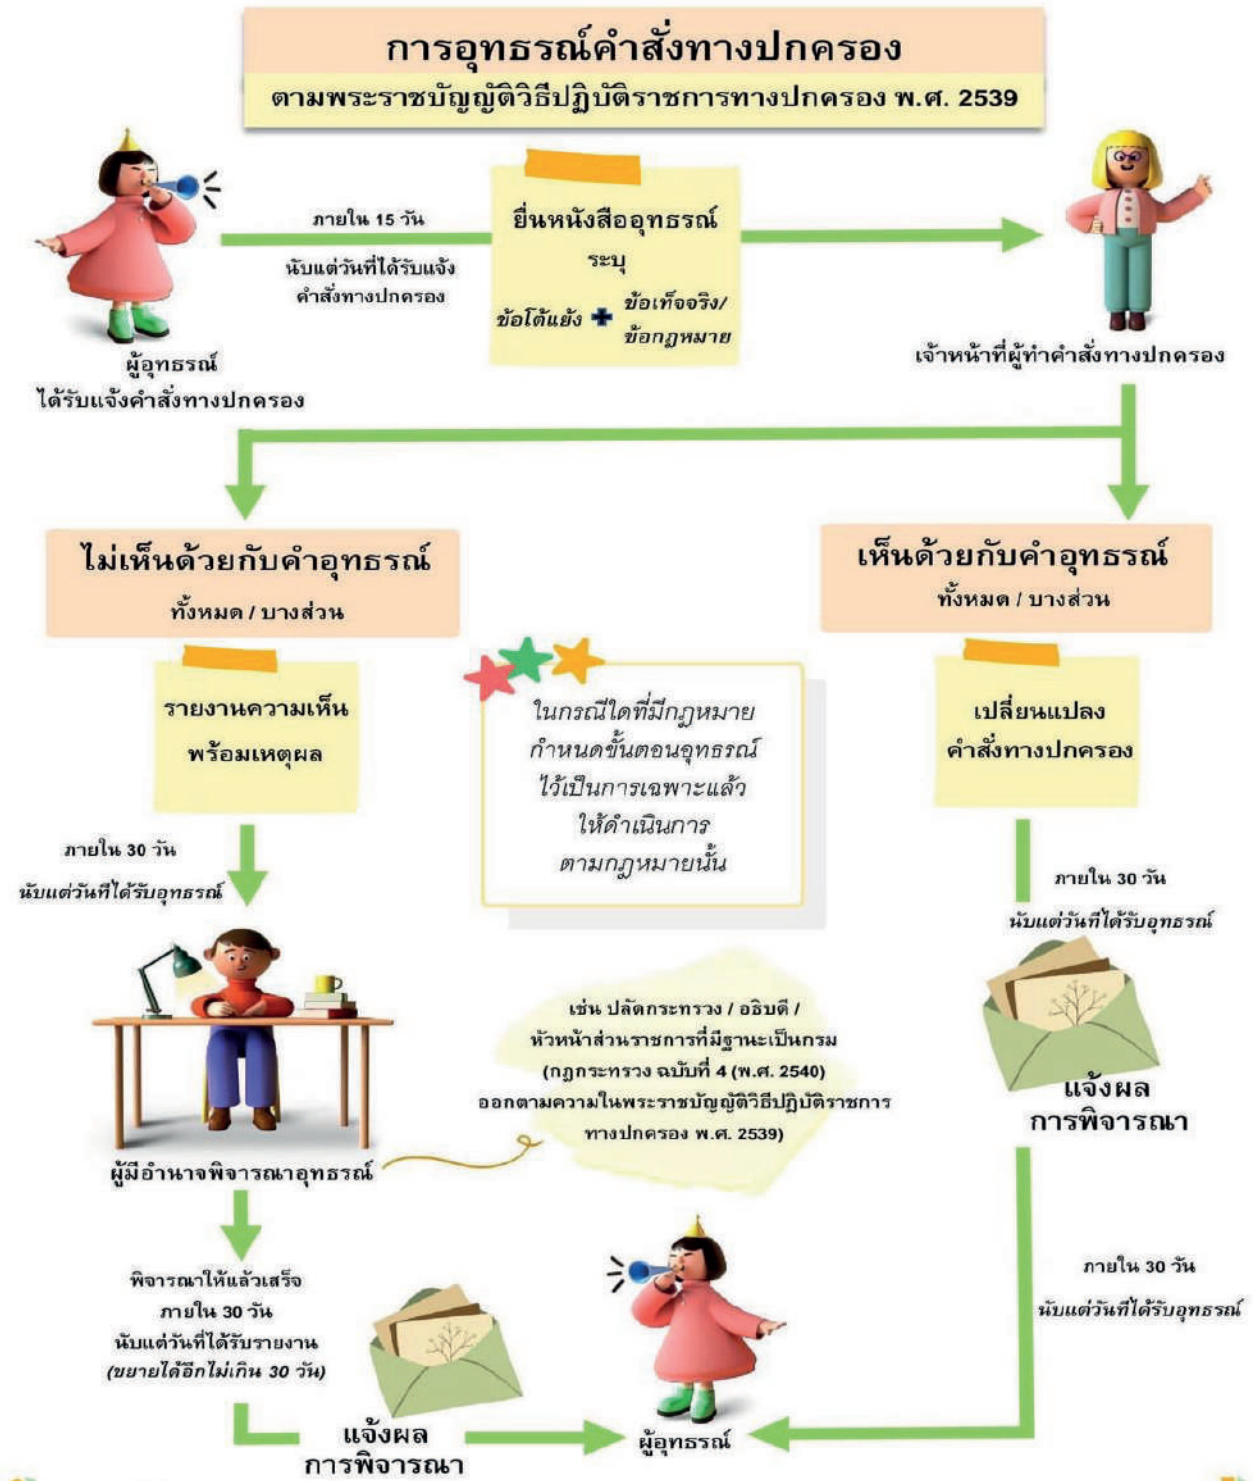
การอุทธรณ์คำสั่งทางปกครอง
ตามพระราชบัญญัติวิธีปฏิบัติราชการทางปกครอง พ.ศ. 2539

ภายใน 15 วัน
นับแต่วันที่ได้รับแจ้งคำสั่งทางปกครอง

ยื่นหนังสืออุทธรณ์
ระบุ
ข้อโต้แย้ง + ข้อเท็จจริง/ข้อกฎหมาย

ผู้อุทธรณ์
ได้รับแจ้งคำสั่งทางปกครอง

เจ้าหน้าที่ผู้ทำคำสั่งทางปกครอง

ไม่เห็นด้วยกับคำอุทธรณ์
ทั้งหมด / บางส่วน

เห็นด้วยกับคำอุทธรณ์
ทั้งหมด / บางส่วน

รายงานความเห็น
พร้อมเหตุผล

ในกรณีใดที่มีกฎหมาย
กำหนดขั้นตอนอุทธรณ์
ไว้เป็นการเฉพาะแล้ว
ให้ดำเนินการ
ตามกฎหมายนั้น

เปลี่ยนแปลง
คำสั่งทางปกครอง

ภายใน 30 วัน
นับแต่วันที่ได้รับอุทธรณ์

ภายใน 30 วัน
นับแต่วันที่ได้รับอุทธรณ์

เช่น ปลัดกระทรวง / อธิบดี /
หัวหน้าส่วนราชการที่มีฐานะเป็นกรม
(กฎกระทรวง ฉบับที่ 4 (พ.ศ. 2540)
ออกตามความในพระราชบัญญัติวิธีปฏิบัติราชการ
ทางปกครอง พ.ศ. 2539)

แจ้งผล
การพิจารณา

ผู้มีอำนาจพิจารณาอุทธรณ์

พิจารณาให้แล้วเสร็จ
ภายใน 30 วัน
นับแต่วันที่ได้รับรายงาน
(ขยายได้อีกไม่เกิน 30 วัน)

ภายใน 30 วัน
นับแต่วันที่ได้รับอุทธรณ์

แจ้งผล
การพิจารณา

ผู้อุทธรณ์